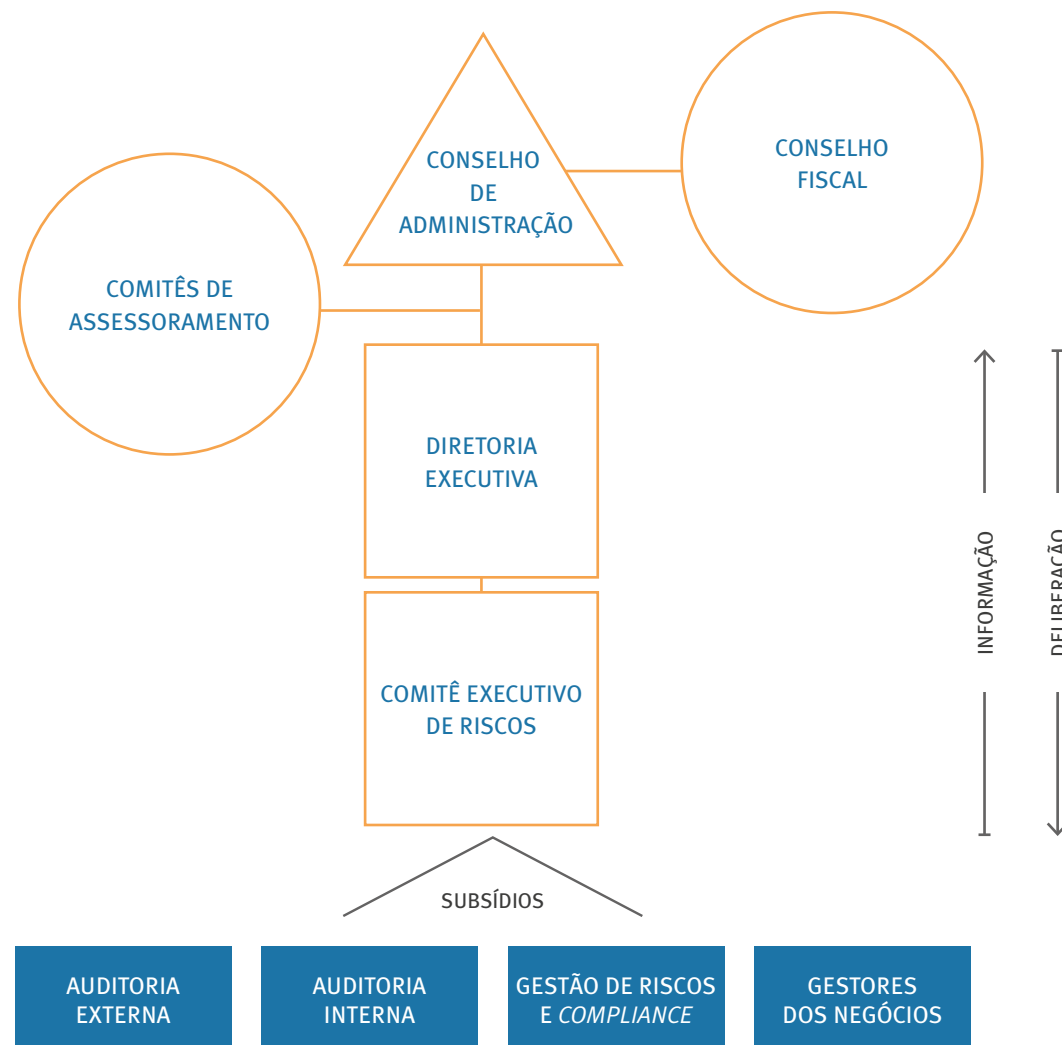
CONSELHO DE ADMINISTRAÇÃO

CONSELHO FISCAL

COMITÊS DE ASSESSORAMENTO

DIRETORIA EXECUTIVA

COMITÊ EXECUTIVO DE RISCOS

INFORMAÇÃO

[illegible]

SUBSÍDIOS

AUDITORIA EXTERNA

AUDITORIA INTERNA

GESTÃO DE RISCOS E *COMPLIANCE*

GESTORES DOS NEGÓCIOS